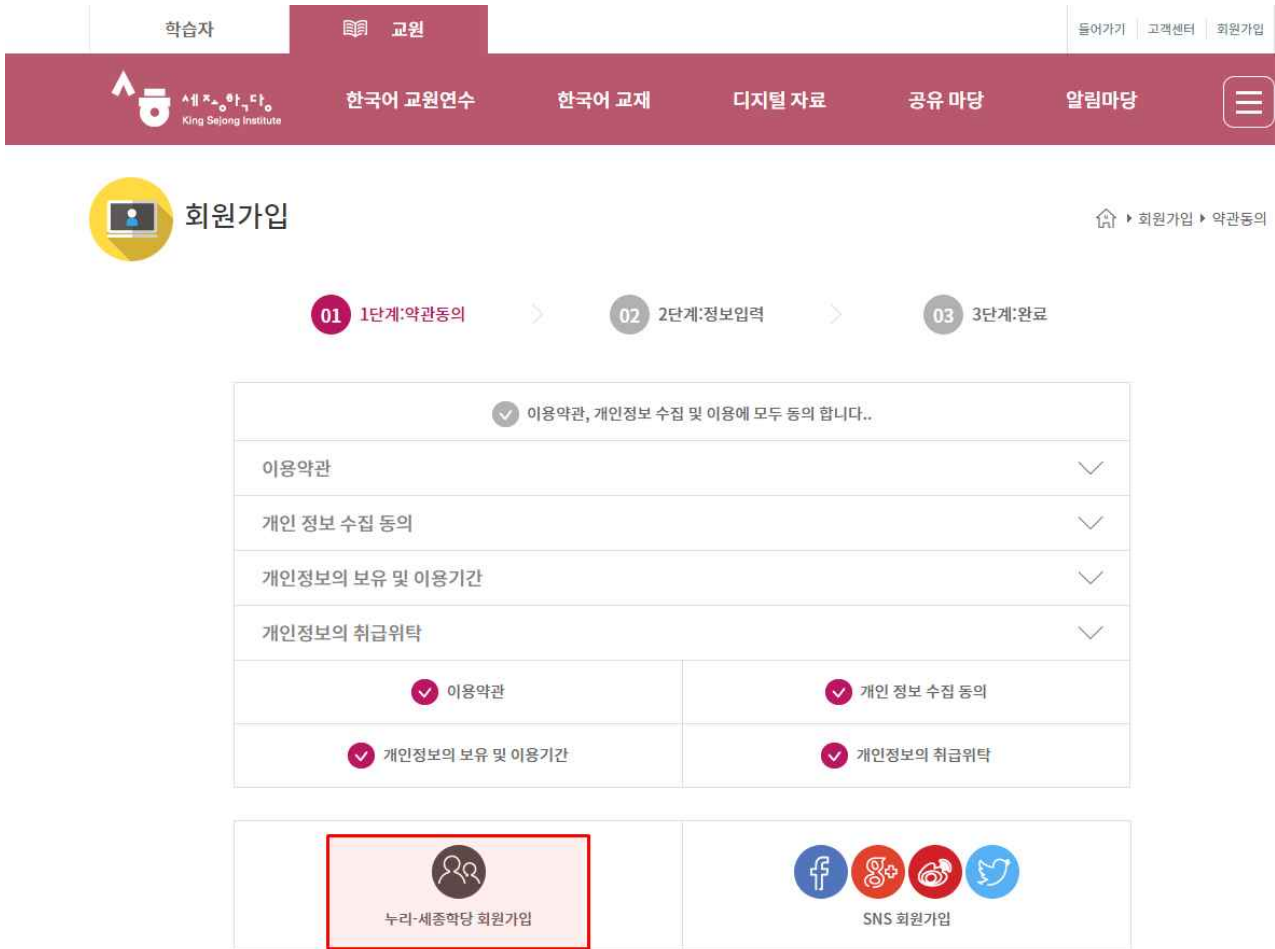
학습자 교원

들어가기 고객센터 회원가입

세종학당 King Sejong Institute

한국어 교원연수 한국어 교재 디지털 자료 공유 마당 알림마당

회원가입

회원가입 ▸ 약관동의

01 1단계:약관동의 02 2단계:정보입력 03 3단계:완료

이용약관, 개인정보 수집 및 이용에 모두 동의 합니다..

이용약관

개인 정보 수집 동의

개인정보의 보유 및 이용기간

개인정보의 취급위탁

이용약관

개인 정보 수집 동의

개인정보의 보유 및 이용기간

개인정보의 취급위탁

누리-세종학당 회원가입

SNS 회원가입